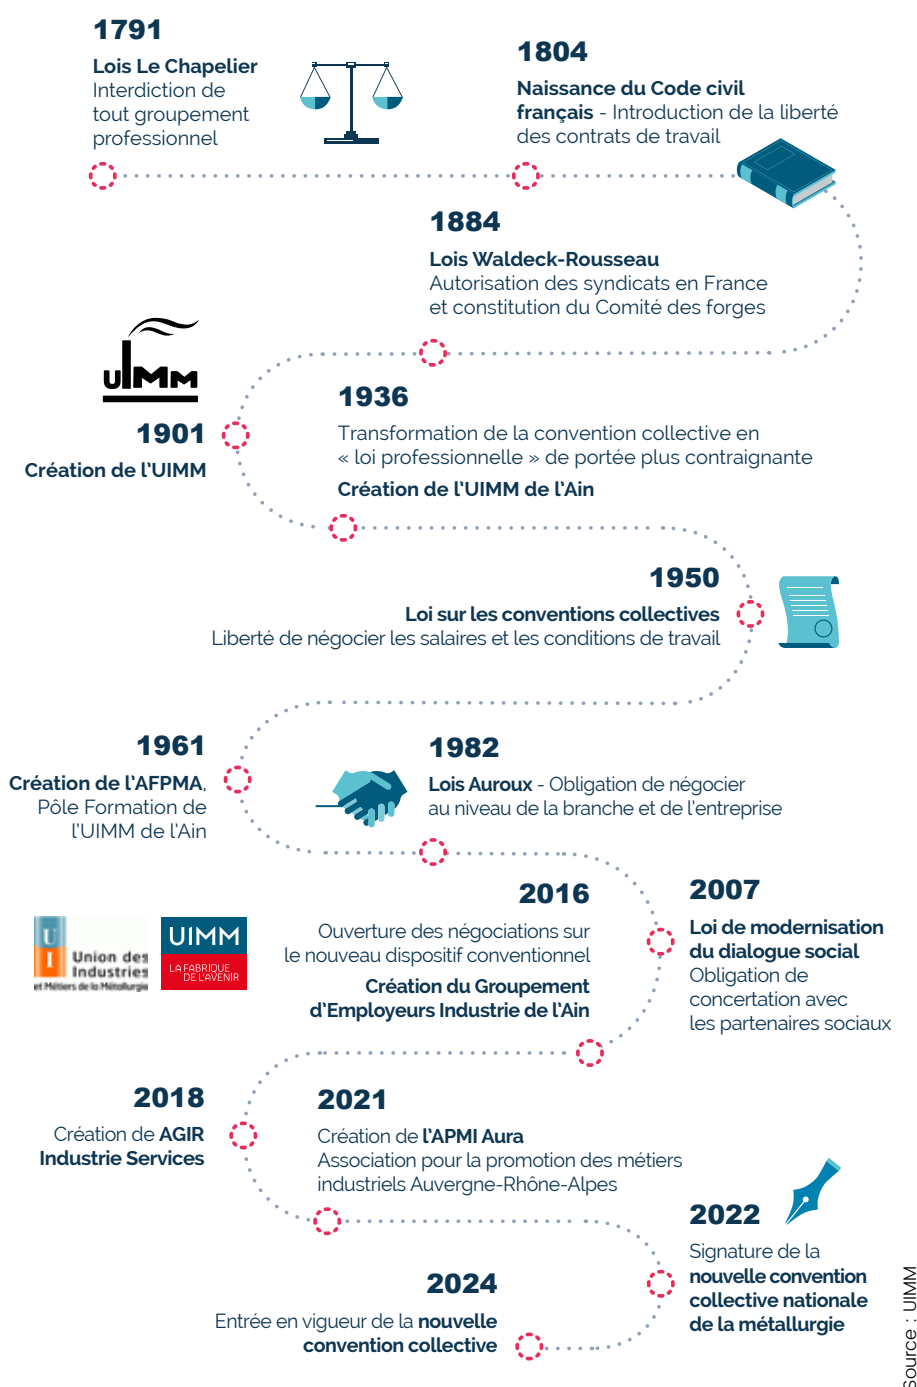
1791

Lois Le Chapelier
Interdiction de tout groupement professionnel

1804

Naissance du Code civil français - Introduction de la liberté des contrats de travail

1884

Lois Waldeck-Rousseau
Autorisation des syndicats en France et constitution du Comité des forges

UIMM

1901

Création de l'UIMM

1936

Transformation de la convention collective en « loi professionnelle » de portée plus contraignante

Création de l'UIMM de l'Ain

1950

Loi sur les conventions collectives
Liberté de négocier les salaires et les conditions de travail

1961

Création de l'AFPMA, Pôle Formation de l'UIMM de l'Ain

1982

Lois Auroux - Obligation de négocier au niveau de la branche et de l'entreprise

2016

UI Union des Industries et Métiers de la Métallurgie

UIMM LA FABRIQUE DE L'AVENIR

Ouverture des négociations sur le nouveau dispositif conventionnel

Création du Groupement d'Employeurs Industrie de l'Ain

2007

Loi de modernisation du dialogue social
Obligation de concertation avec les partenaires sociaux

2018

Création de AGIR Industrie Services

2021

Création de l'APMI Aura
Association pour la promotion des métiers industriels Auvergne-Rhône-Alpes

2022

Signature de la nouvelle convention collective nationale de la métallurgie

2024

Entrée en vigueur de la nouvelle convention collective

Source : UIMM